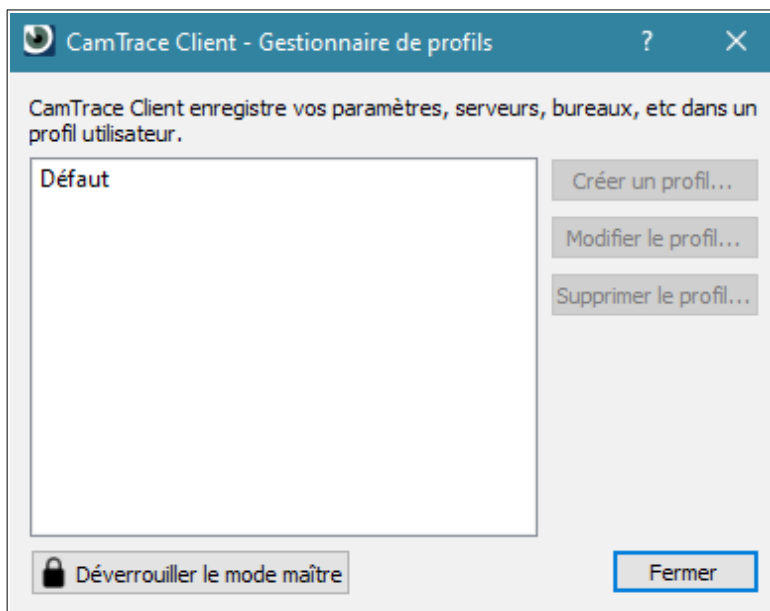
CamTrace Client - Gestionnaire de profils ? ✕

CamTrace Client enregistre vos paramètres, serveurs, bureaux, etc dans un profil utilisateur.

Défaut

Créer un profil...

Modifier le profil...

Supprimer le profil...

Déverrouiller le mode maître

Fermer